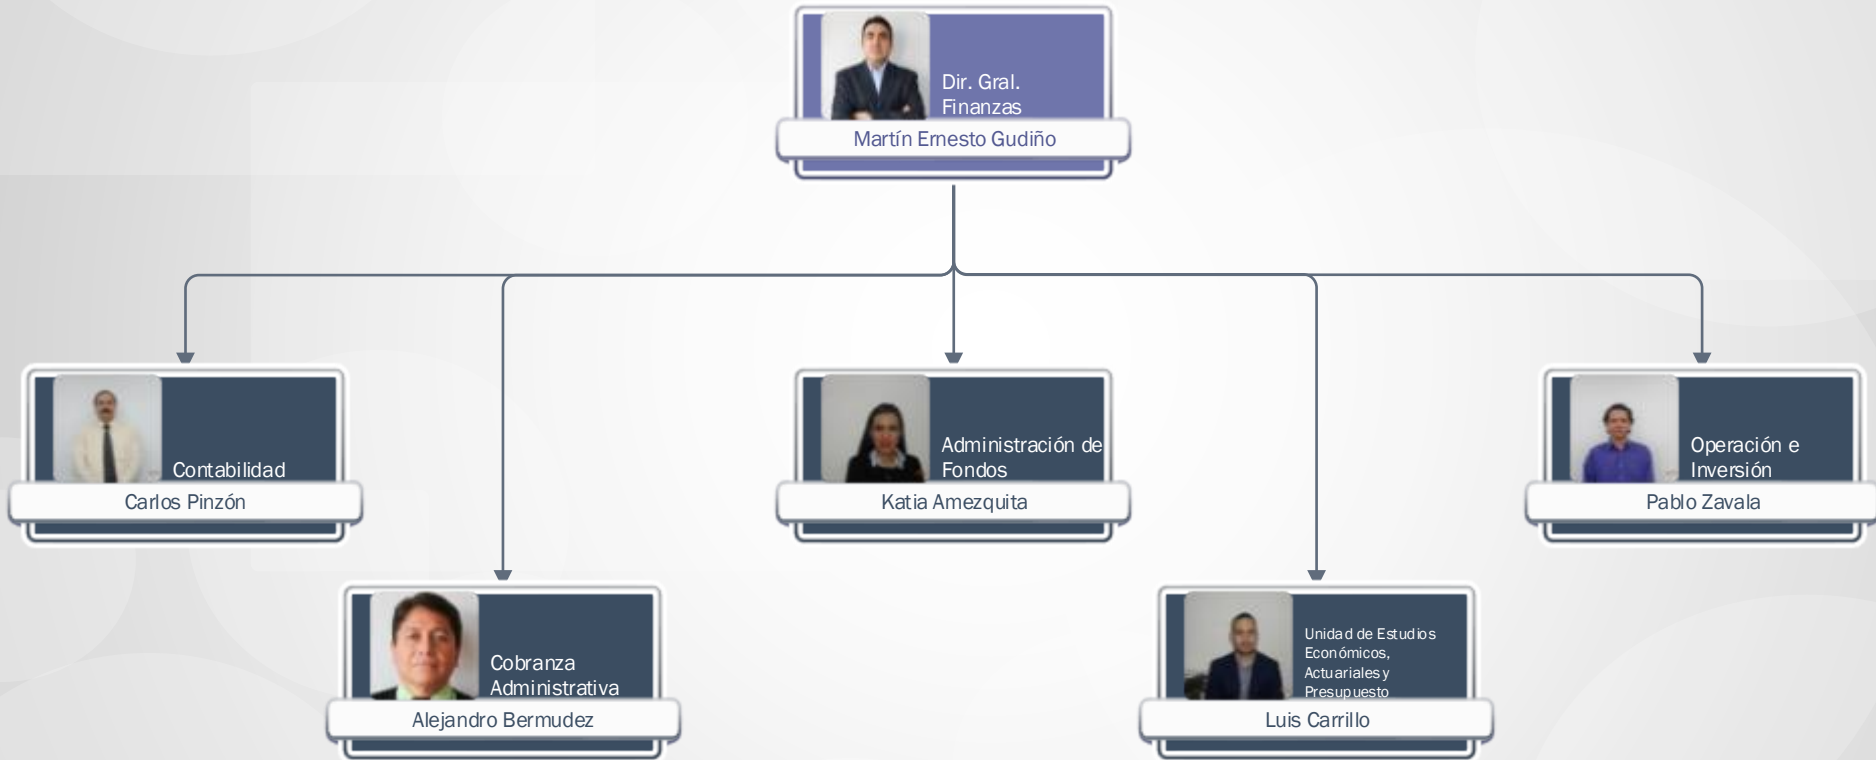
Dir. Gral. Finanzas
Martín Ernesto Gudiño

Contabilidad
Carlos Pinzón

Cobranza Administrativa
Alejandro Bermudez

Administración de Fondos
Katia Amezquita

Unidad de Estudios Económicos, Actuariales y Presupuesto
Luis Carrillo

Operación e Inversión
Pablo Zavala